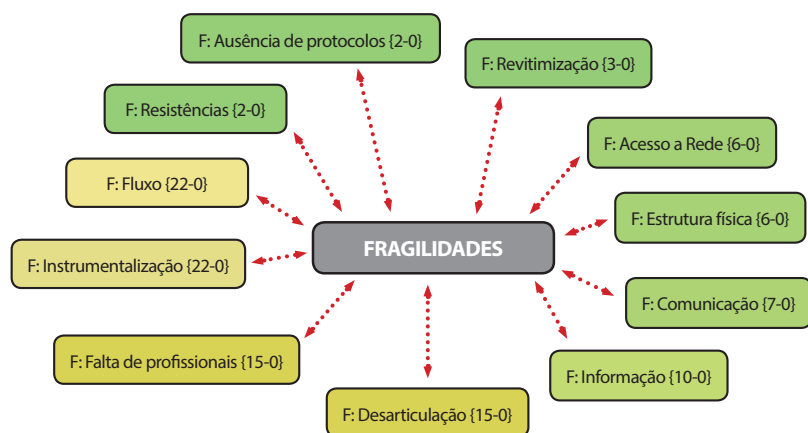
FRAGILIDADES

F: Ausência de protocolos {2-0}

F: Revitimização {3-0}

F: Acesso a Rede {6-0}

F: Estrutura física {6-0}

F: Comunicação {7-0}

F: Informação {10-0}

F: Desarticulação {15-0}

F: Falta de profissionais {15-0}

F: Instrumentalização {22-0}

F: Fluxo {22-0}

F: Resistências {2-0}